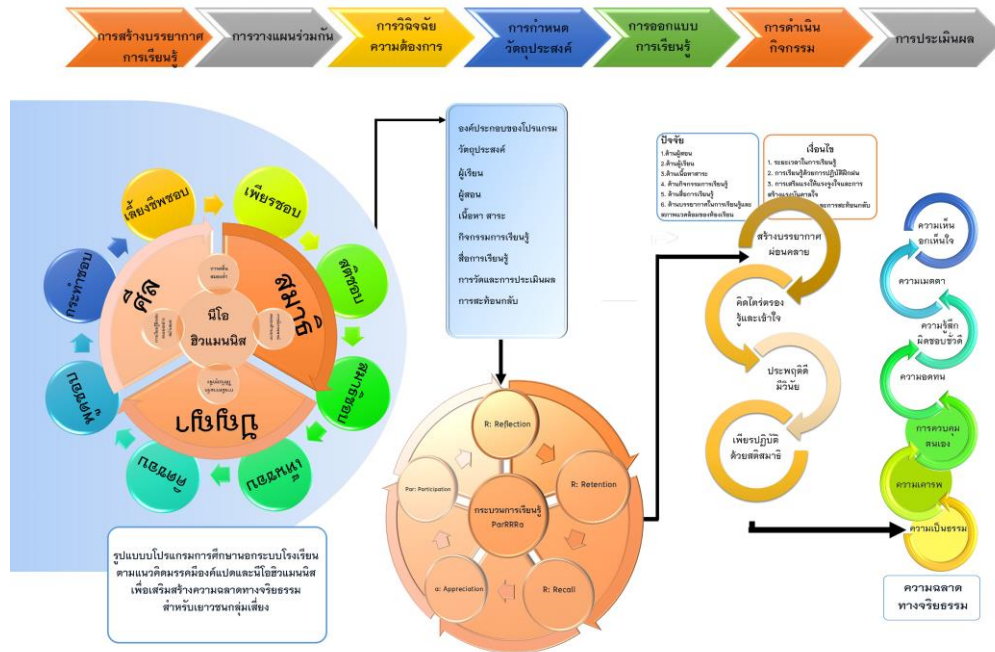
การสร้างบรรยากาศการเรียนรู้

การวางแผนร่วมกัน

การวิจัยความต้องการ

การกำหนดวัตถุประสงค์

การออกแบบการเรียนรู้

การดำเนินกิจกรรม

การประเมินผล

เลี้ยงชีพชอบ

เพียรชอบ

สติชอบ

ตั้งมั่นชอบ

ดำริชอบ

เห็นชอบ

เจรจาชอบ

กระทำชอบ

ศีล

สมาธิ

ปัญญา

นีโอฮิวแมนนิส

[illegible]

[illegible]

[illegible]

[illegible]

องค์ประกอบของโปรแกรม

วัตถุประสงค์

ผู้เรียน

ผู้สอน

เนื้อหา สาระ

กิจกรรมการเรียนรู้

สื่อการเรียนรู้

การวัดและการประเมินผล

การสะท้อนกลับ

R: Reflection

R: Retention

R: Recall

α: Appreciation

Par: Participation

กระบวนการเรียนรู้ ParRRRα

ปัจจัย
1.ด้านผู้สอน
2.ด้านผู้เรียน
3.ด้านเนื้อหาสาระ
4. ด้านกิจกรรมการเรียนรู้
5. ด้านสื่อการเรียนรู้
6. ด้านบรรยากาศในการเรียนรู้และสภาพแวดล้อมของห้องเรียน

เงื่อนไข
1. ระยะเวลาในการเรียนรู้
2. การเรียนรู้ด้วยการปฏิบัติฝึกฝน
3. การเสริมแรงให้แรงจูงใจและการสร้างแรงบันดาลใจ
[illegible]การสะท้อนกลับ

สร้างบรรยากาศผ่อนคลาย

คิดใคร่ครองรู้และเข้าใจ

ประพฤติดีมีวินัย

เพียรปฏิบัติด้วยสติสมาธิ

ความเห็นอกเห็นใจ

ความเมตตา

ความรู้สึกผิดชอบชั่วดี

ความอดทน

การควบคุมตนเอง

ความเคารพ

ความเป็นธรรม

ความฉลาดทางจริยธรรม

รูปแบบโปรแกรมการศึกษานอกระบบโรงเรียนตามแนวคิดมรรคมีองค์แปดและนีโอฮิวแมนนิส เพื่อเสริมสร้างความฉลาดทางจริยธรรม สำหรับเยาวชนกลุ่มเสี่ยง